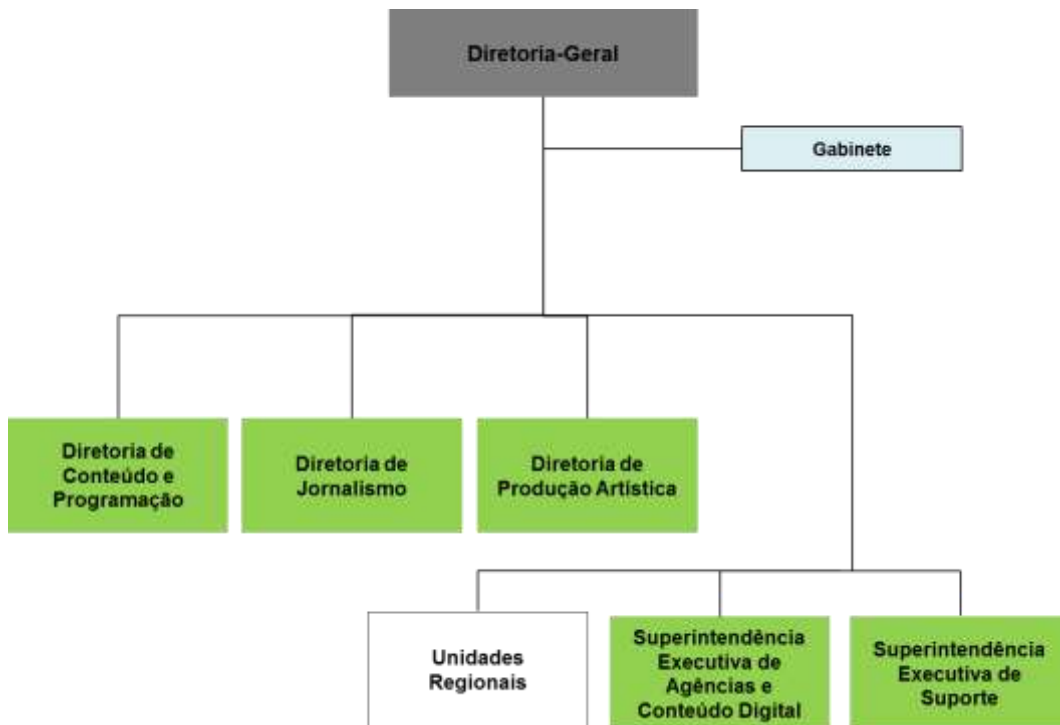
Diretoria-Geral

Gabinete

Diretoria de Conteúdo e Programação

Diretoria de Jornalismo

Diretoria de Produção Artística

Unidades Regionais

Superintendência Executiva de Agências e Conteúdo Digital

Superintendência Executiva de Suporte